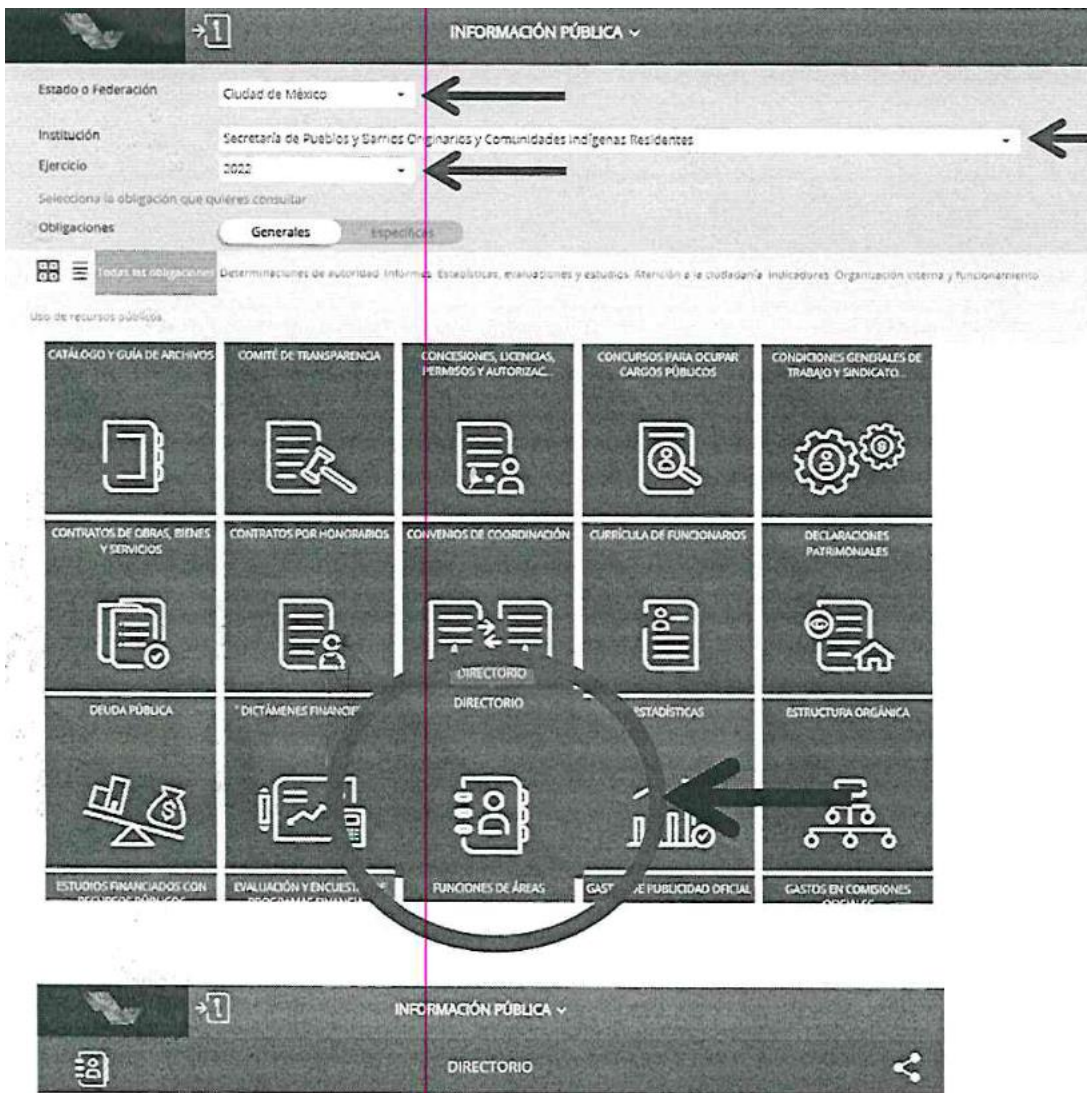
INFORMACIÓN PÚBLICA

Estado o Federación
Ciudad de México

Institución
Secretaría de Pueblos y Barrios Originarios y Comunidades Indígenas Residentes

Ejercicio
2022

Selecciona la obligación que quieres consultar

Obligaciones
Generales
Específicas

Todas las obligaciones
Determinaciones de autoridad
Informes
Estadísticas, evaluaciones y estudios
Atención a la ciudadanía
Indicadores
Organización interna y funcionamiento
Uso de recursos públicos

CATÁLOGO Y GUÍA DE ARCHIVOS
COMITÉ DE TRANSPARENCIA
CONCESIONES, LICENCIAS, PERMISOS Y AUTORIZAC...
CONCURSOS PARA OCUPAR CARGOS PÚBLICOS
CONDICIONES GENERALES DE TRABAJO Y SINDICATO...
CONTRATOS DE OBRAS, BIENES Y SERVICIOS
CONTRATOS POR HONORARIOS
CONVENIOS DE COORDINACIÓN
CURRÍCULA DE FUNCIONARIOS
DECLARACIONES PATRIMONIALES
DIRECTORIO
DEUDA PÚBLICA
DICTÁMENES FINANCIE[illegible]
DIRECTORIO
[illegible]ESTADÍSTICAS
ESTRUCTURA ORGÁNICA
ESTUDIOS FINANCIADOS CON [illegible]
EVALUACIÓN Y ENCUEST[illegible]
FUNCIONES DE ÁREAS
GAST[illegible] DE PUBLICIDAD OFICIAL
GASTOS EN COMISIONES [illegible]

INFORMACIÓN PÚBLICA
DIRECTORIO